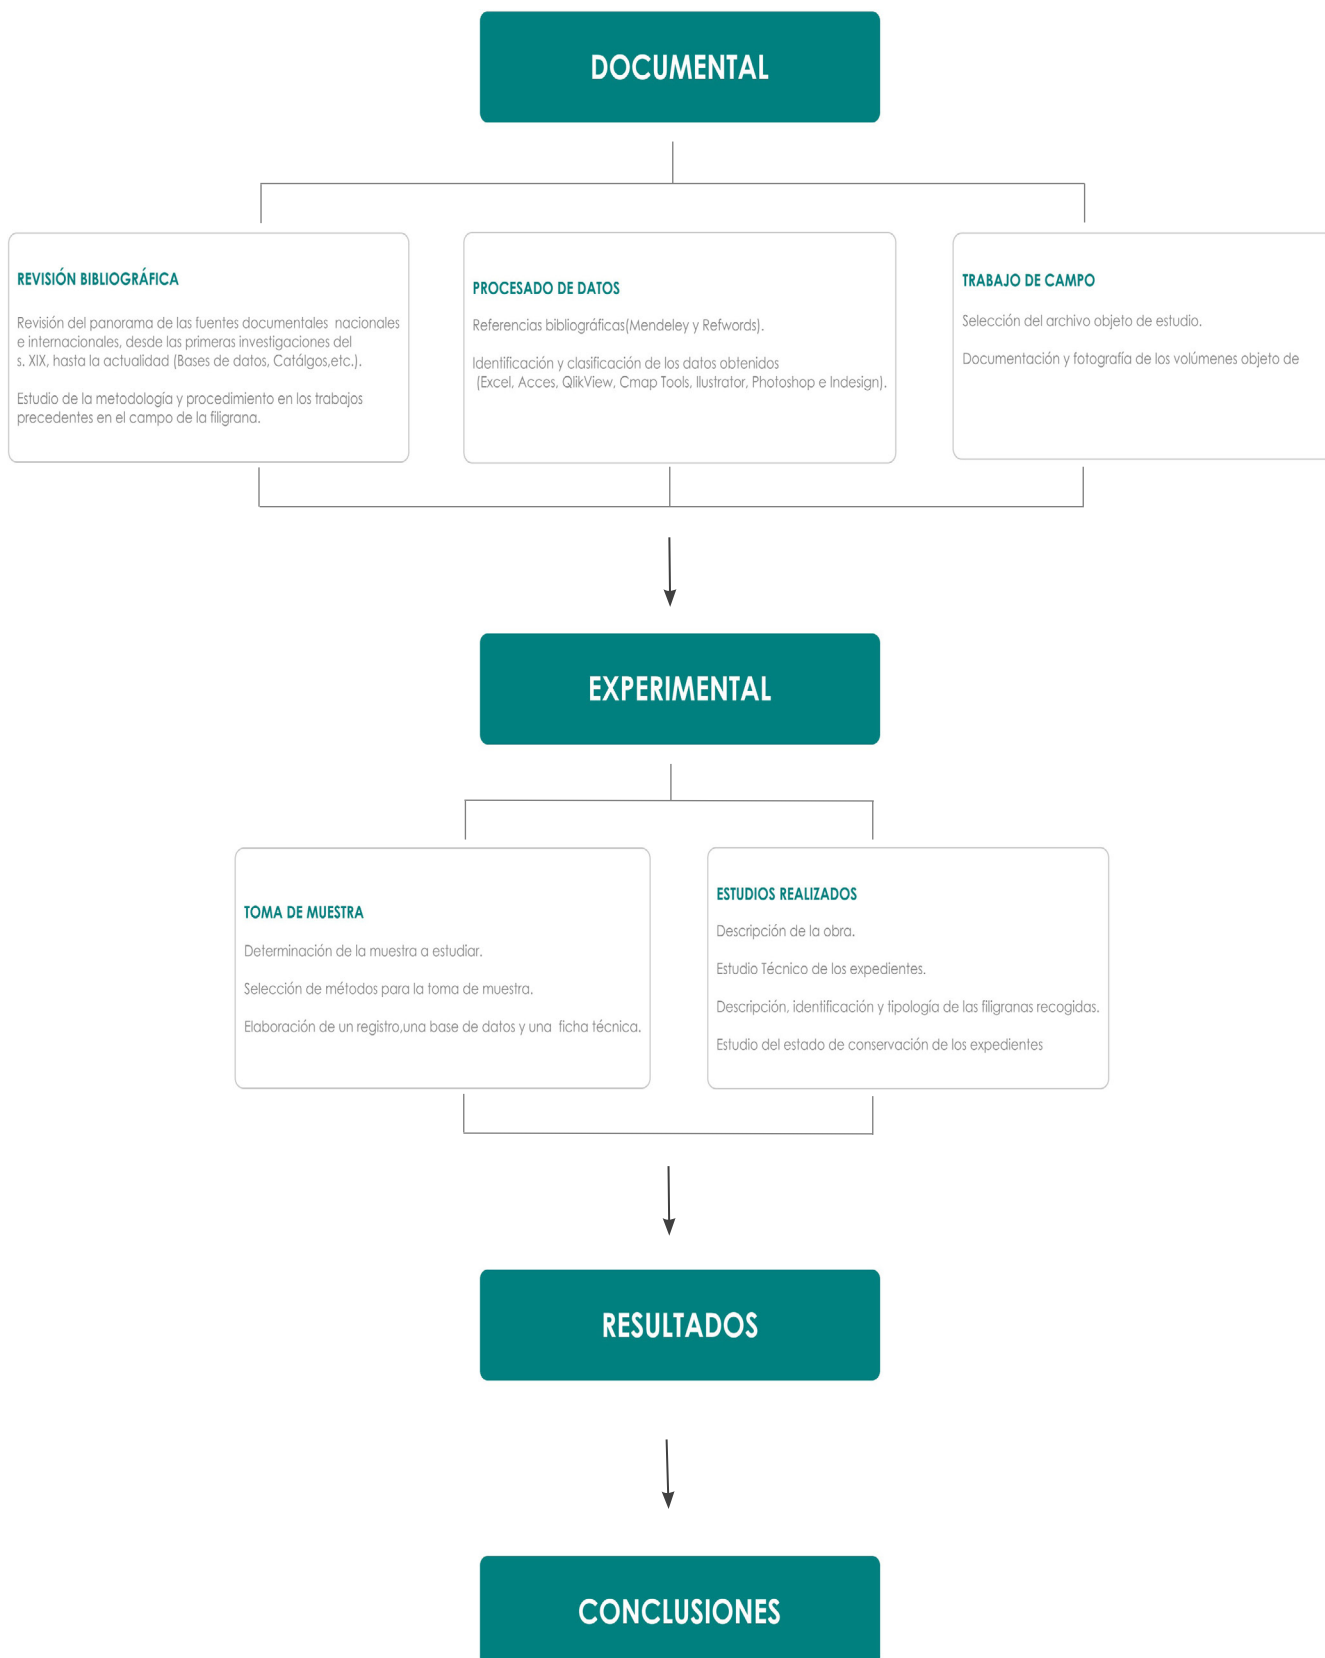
DOCUMENTAL

REVISIÓN BIBLIOGRÁFICA

Revisión del panorama de las fuentes documentales nacionales e internacionales, desde las primeras investigaciones del s. XIX, hasta la actualidad (Bases de datos, Catálgos,etc.).

Estudio de la metodología y procedimiento en los trabajos precedentes en el campo de la filigrana.

PROCESADO DE DATOS

Referencias bibliográficas(Mendeley y Refwords).

Identificación y clasificación de los datos obtenidos (Excel, Acces, QlikView, Cmap Tools, Ilustrator, Photoshop e Indesign).

TRABAJO DE CAMPO

Selección del archivo objeto de estudio.

Documentación y fotografía de los volúmenes objeto de

EXPERIMENTAL

TOMA DE MUESTRA

Determinación de la muestra a estudiar.

Selección de métodos para la toma de muestra.

Elaboración de un registro,una base de datos y una ficha técnica.

ESTUDIOS REALIZADOS

Descripción de la obra.

Estudio Técnico de los expedientes.

Descripción, identificación y tipología de las filigranas recogidas.

Estudio del estado de conservación de los expedientes

RESULTADOS

CONCLUSIONES